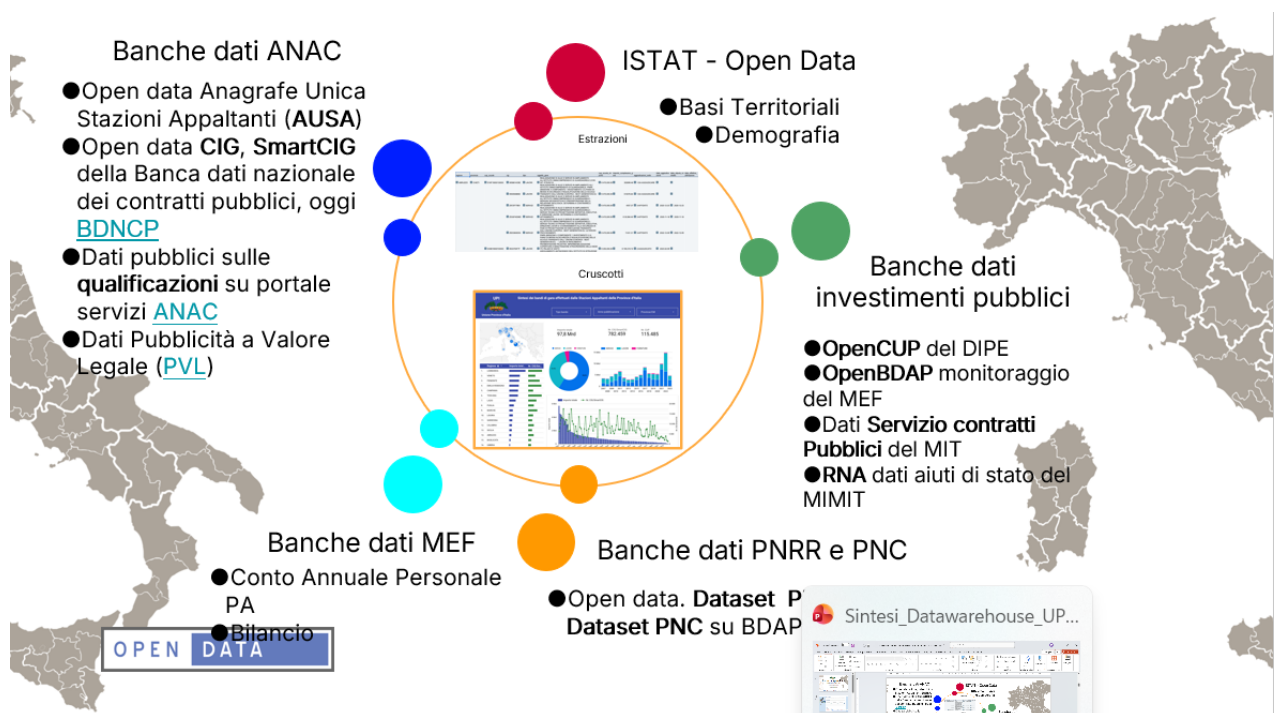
Banche dati ANAC

●Open data Anagrafe Unica Stazioni Appaltanti (**AUSA**)
●Open data **CIG**, **SmartCIG** della Banca dati nazionale dei contratti pubblici, oggi BDNCP
●Dati pubblici sulle **qualificazioni** su portale servizi ANAC
●Dati Pubblicità a Valore Legale (PVL)

ISTAT - Open Data

●Basi Territoriali
●Demografia

Estrazioni

Cruscotti

Banche dati investimenti pubblici

●**OpenCUP** del DIPE
●**OpenBDAP** monitoraggio del MEF
●Dati **Servizio contratti Pubblici** del MIT
●**RNA** dati aiuti di stato del MIMIT

Banche dati MEF

●Conto Annuale Personale PA
●Bilancio

OPEN DATA

Banche dati PNRR e PNC

●Open data. **Dataset P**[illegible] **Dataset PNC** su BDAP

Sintesi_Datawarehouse_UP...